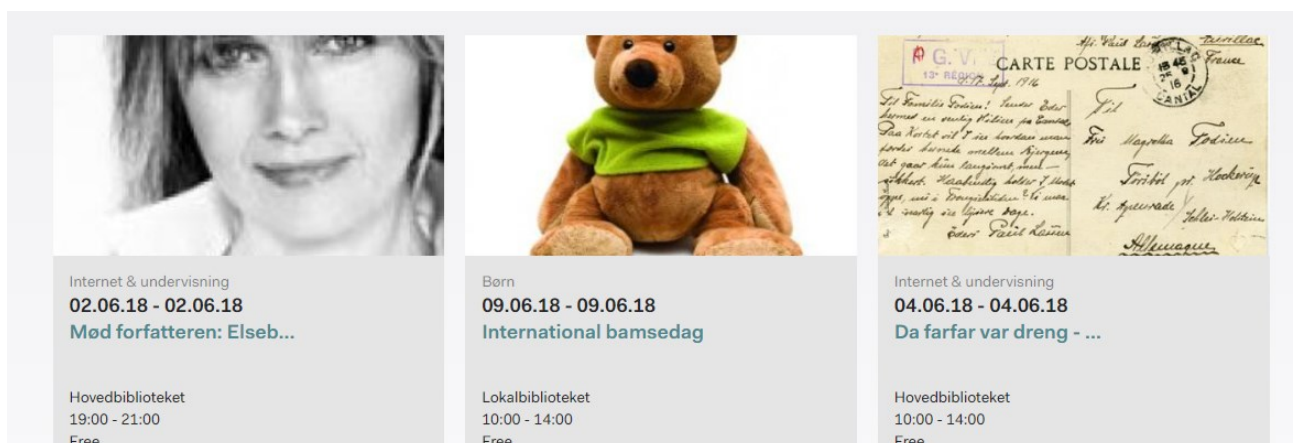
Internet & undervisning
02.06.18 - 02.06.18
Mød forfatteren: Elseb...

Hovedbiblioteket
19:00 - 21:00
Free

Børn
09.06.18 - 09.06.18
International bamsedag

Lokalbiblioteket
10:00 - 14:00
Free

CARTE POSTALE

Internet & undervisning
04.06.18 - 04.06.18
Da farfar var dreng - ...

Hovedbiblioteket
10:00 - 14:00
Free